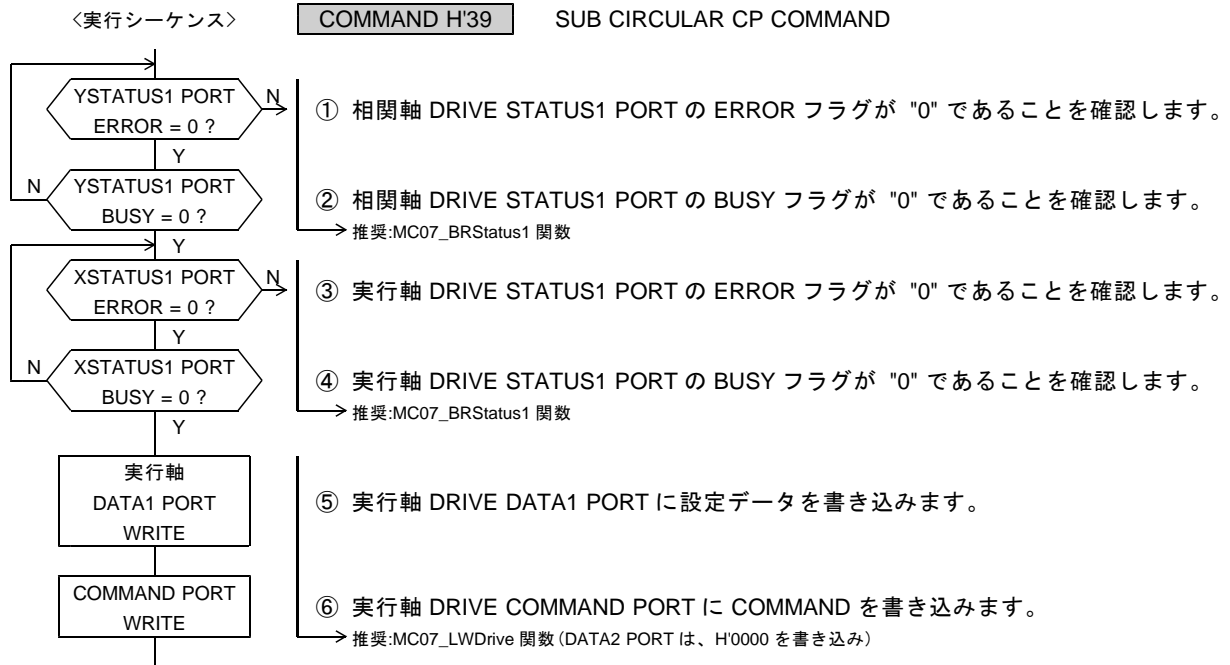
〈実行シーケンス〉 COMMAND H'39 SUB CIRCULAR CP COMMAND

YSTATUS1 PORT ERROR = 0 ?
N
Y
N
YSTATUS1 PORT BUSY = 0 ?
Y
XSTATUS1 PORT ERROR = 0 ?
N
Y
N
XSTATUS1 PORT BUSY = 0 ?
Y
実行軸 DATA1 PORT WRITE
COMMAND PORT WRITE

① 相関軸 DRIVE STATUS1 PORT の ERROR フラグが "0" であることを確認します。

② 相関軸 DRIVE STATUS1 PORT の BUSY フラグが "0" であることを確認します。
推奨:MC07_BRStatus1 関数

③ 実行軸 DRIVE STATUS1 PORT の ERROR フラグが "0" であることを確認します。

④ 実行軸 DRIVE STATUS1 PORT の BUSY フラグが "0" であることを確認します。
推奨:MC07_BRStatus1 関数

⑤ 実行軸 DRIVE DATA1 PORT に設定データを書き込みます。

⑥ 実行軸 DRIVE COMMAND PORT に COMMAND を書き込みます。
推奨:MC07_LWDrive 関数(DATA2 PORT は、H'0000 を書き込み)